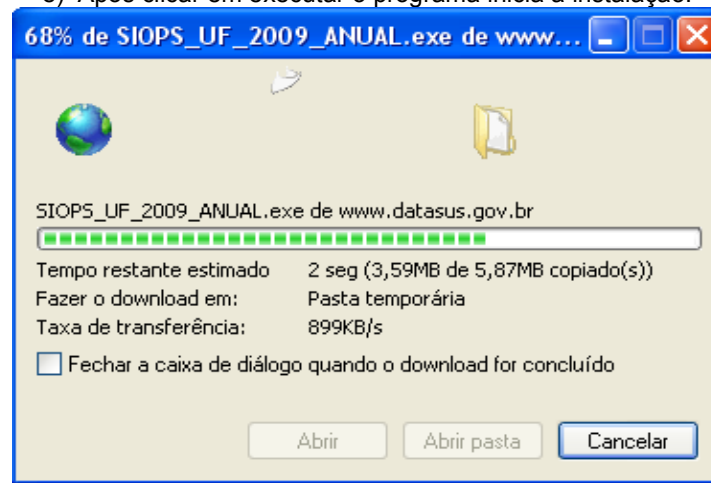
3) Após clicar em executar o programa inicia a instalação.

68% de SIOPS_UF_2009_ANUAL.exe de www...

SIOPS_UF_2009_ANUAL.exe de www.datasus.gov.br

Tempo restante estimado 2 seg (3,59MB de 5,87MB copiado(s))
Fazer o download em: Pasta temporária
Taxa de transferência: 899KB/s

Fechar a caixa de diálogo quando o download for concluído

Abrir
Abrir pasta
Cancelar